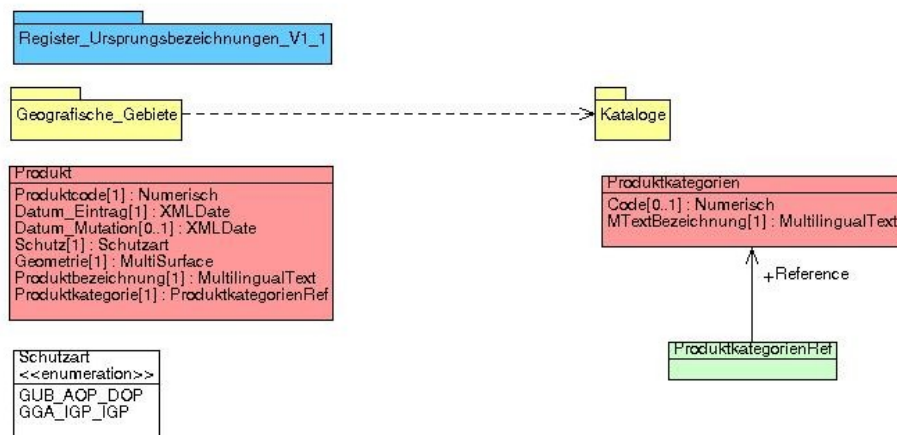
Register_Ursprungsbezeichnungen_V1_1

Geografische_Gebiete

Kataloge

Produkt
Produktcode[1] : Numerisch
Datum_Eintrag[1] : XMLDate
Datum_Mutation[0..1] : XMLDate
Schutz[1] : Schutzart
Geometrie[1] : MultiSurface
Produktbezeichnung[1] : MultilingualText
Produktkategorie[1] : ProduktkategorienRef

Produktkategorien
Code[0..1] : Numerisch
MTextBezeichnung[1] : MultilingualText

+Reference

ProduktkategorienRef

Schutzart
<<enumeration>>
GUB_AOP_DOP
GGA_IGP_IGP